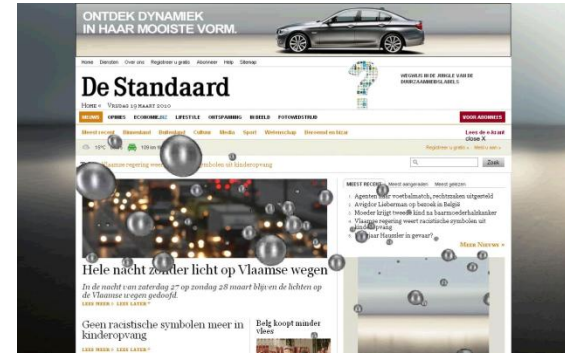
ONTDEK DYNAMIEK
IN HAAR MOOISTE VORM.

Home Diensten Over ons Registreer u gratis Abonneer Help Sitemap

De Standaard

Home > Vrijdag 19 maart 2010

WEGWIJS IN DE JUNGLE VAN DE MERKAANBIEDINGEN?

NIEUWS OPINIE ECONOMIE LIFESTYLE ONTSPANNING BEELD FOTOWEDSTRIJD

VOOR ABONNEES

Meest recent Binnenland Buitenland Cultuur Media Sport Wetenschap Dierenrubriek

Lees de e-krant
close X

Registreer u gratis » Meld u aan »

Zoek

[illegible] Vlaamse regering weert racistische symbolen uit kinderopvang

MEEST RECENT Meest aangeraden Meest gelezen

Agenten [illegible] voetbalmatch, rechtszaken uitgesteld
Avigdor Lieberman op bezoek in België
Moeder krijgt tweede kind na baarmoedertransplantatie
Vlaamse regering weert racistische symbolen uit kinderopvang
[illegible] Heumler in gevaar?

Meer Nieuws »

Hele nacht zonder licht op Vlaamse wegen

In de nacht van zaterdag 27 op zondag 28 maart blijven de lichten op de Vlaamse wegen gedoofd.

LEES MEER › LEES LATER ›

Geen racistische symbolen meer in kinderopvang

LEES MEER › LEES LATER ›

Belg koopt minder vlees